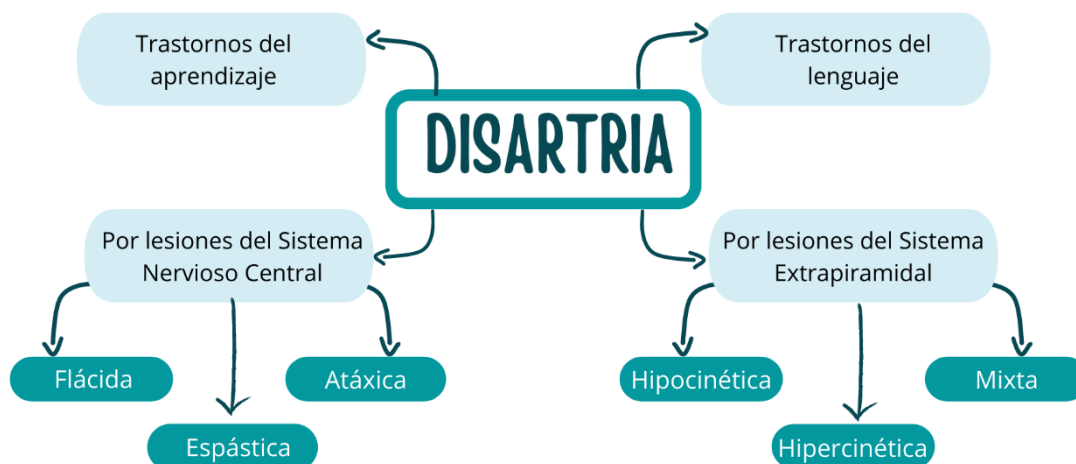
DISARTRIA

Trastornos del aprendizaje

Trastornos del lenguaje

Por lesiones del Sistema Nervioso Central

Flácida

Espástica

Atáxica

Por lesiones del Sistema Extrapiramidal

Hipocinética

Hipercinética

Mixta